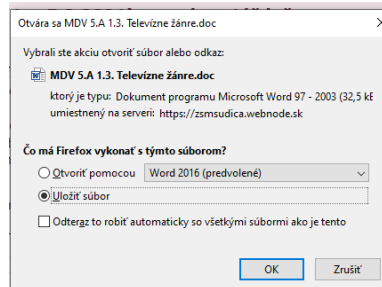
Otvára sa MDV 5.A 1.3. Televízne žánre.doc

Vybrali ste akciu otvoriť súbor alebo odkaz:

MDV 5.A 1.3. Televízne žánre.doc

ktorý je typu: Dokument programu Microsoft Word 97 - 2003 (32,5 kB

umiestnený na serveri: https://zsmsudica.webnode.sk

Čo má Firefox vykonať s týmto súborom?

Otvoriť pomocou Word 2016 (predvolené)

Uložiť súbor

Odteraz to robiť automaticky so všetkými súbormi ako je tento

OK

Zrušiť